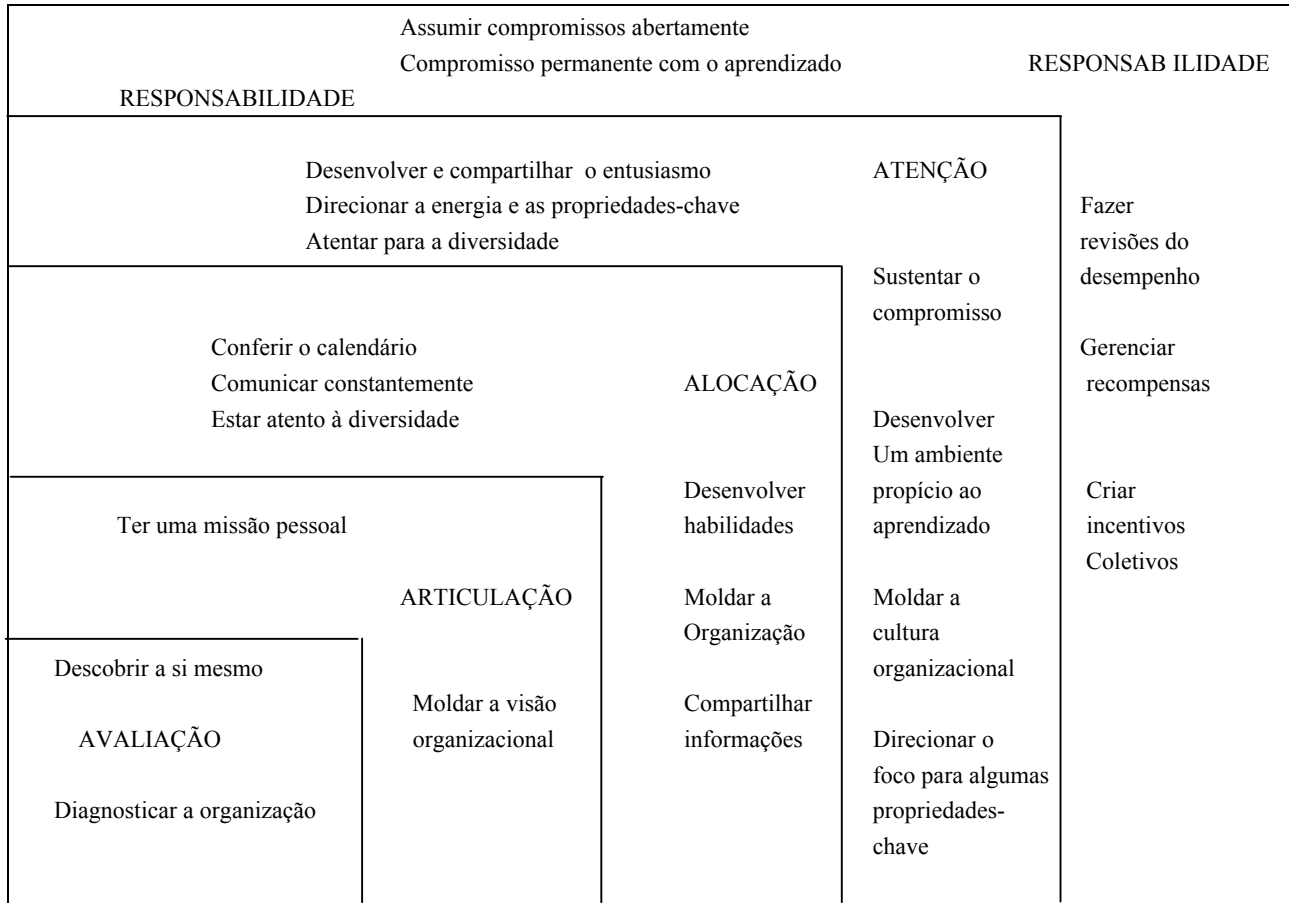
Assumir compromissos abertamente
Compromisso permanente com o aprendizado

RESPONSAB ILIDADE

RESPONSABILIDADE

Desenvolver e compartilhar o entusiasmo
Direcionar a energia e as propriedades-chave
Atentar para a diversidade

ATENÇÃO

Fazer revisões do desempenho

Gerenciar recompensas

Criar incentivos Coletivos

Sustentar o compromisso

Desenvolver Um ambiente propício ao aprendizado

Moldar a cultura organizacional

Direcionar o foco para algumas propriedades-chave

Conferir o calendário
Comunicar constantemente
Estar atento à diversidade

ALOCAÇÃO

Desenvolver habilidades

Moldar a Organização

Compartilhar informações

Ter uma missão pessoal

ARTICULAÇÃO

Moldar a visão organizacional

Descobrir a si mesmo

AVALIAÇÃO

Diagnosticar a organização